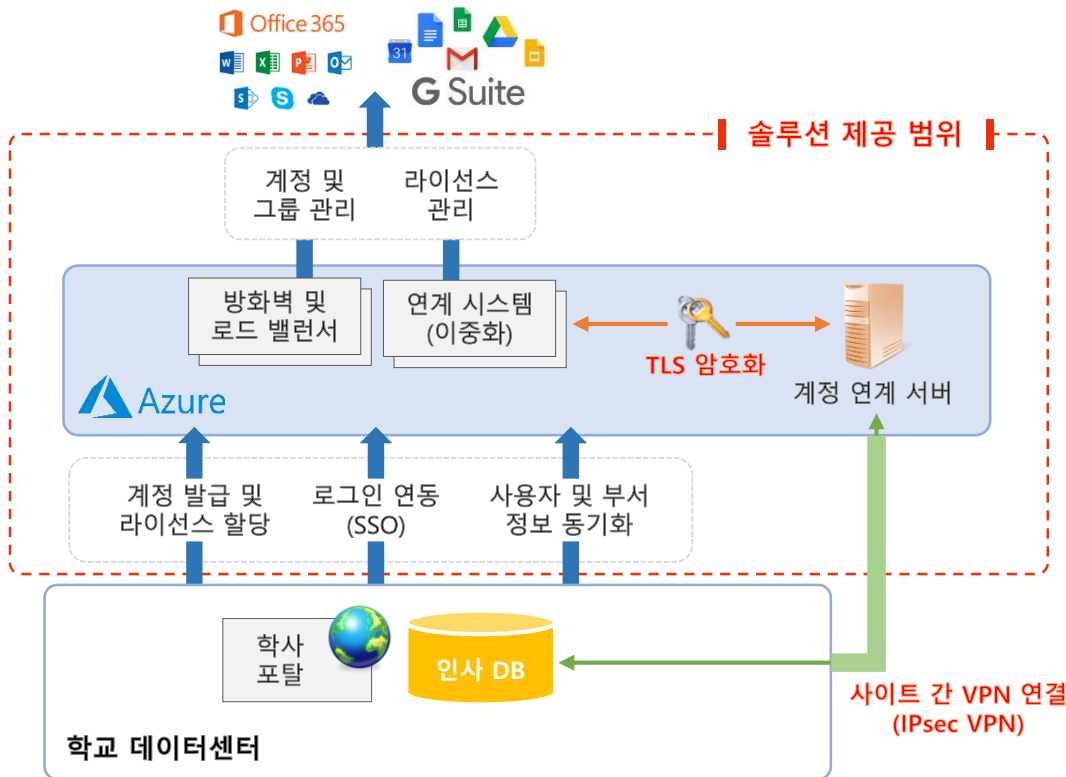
Office 365

31

G Suite

솔루션 제공 범위

계정 및 그룹 관리

라이선스 관리

방화벽 및 로드 밸런서

연계 시스템 (이중화)

TLS 암호화

계정 연계 서버

Azure

계정 발급 및 라이선스 할당

로그인 연동 (SSO)

사용자 및 부서 정보 동기화

학사 포탈

인사 DB

사이트 간 VPN 연결 (IPsec VPN)

학교 데이터센터